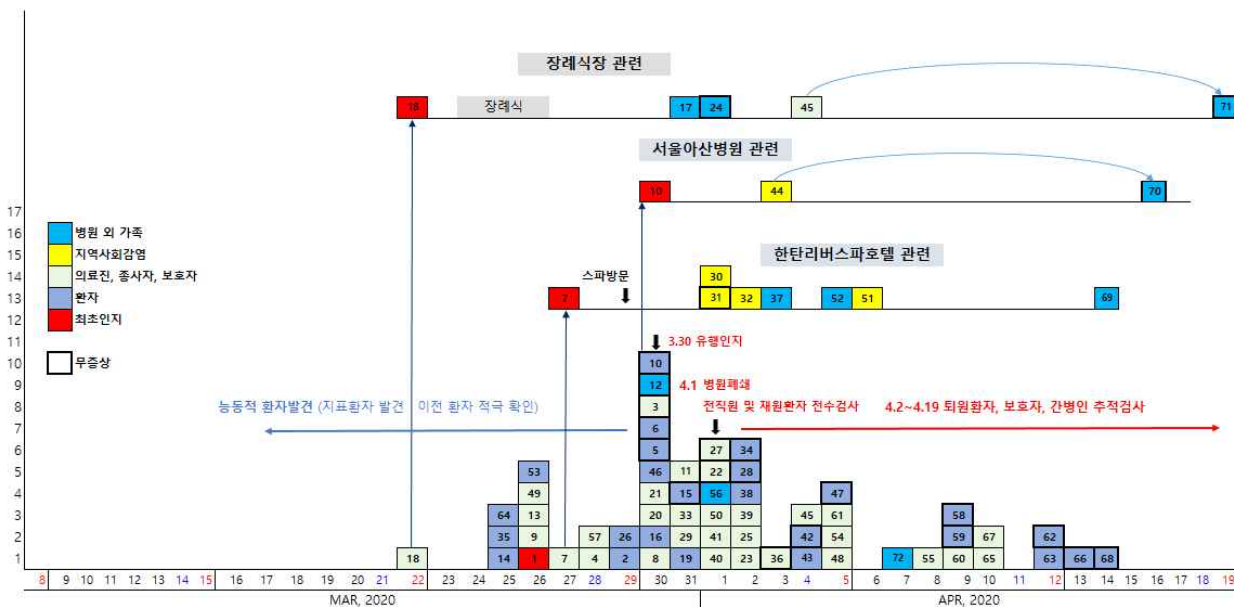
장례식장 관련

18 장례식 17 24 45 71

서울아산병원 관련

10 44 70

17
16
15
14
13
12
11
10
9
8
7
6
5
4
3
2
1

병원 외 가족
지역사회감염
의료진, 종사자, 보호자
환자
최초인지

무증상

한탄리버스파호텔 관련

스파방문

7 30 31 32 37 52 51 69

3.30 유행인지

4.1 병원폐쇄

전직원 및 재원환자 전수검사

4.2~4.19 퇴원환자, 보호자, 간병인 추적검사

능동적 환자발견 (지표환자 발견 이전 환자 적극 확인)

10 12 3 6 5 46 21 20 16 8
27 22 56 50 41 40
34 28 38 39 23
11 15 33 29 19
53 49 13 9 1
64 35 14
57 4 26 2 7
18
36 45 42 43 47 61 54 48
72 55 58 59 60 67 65 62 63 66 68

8 9 10 11 12 13 14 15 16 17 18 19 20 21 22 23 24 25 26 27 28 29 30 31 1 2 3 4 5 6 7 8 9 10 11 12 13 14 15 16 17 18 19

MAR, 2020

APR, 2020